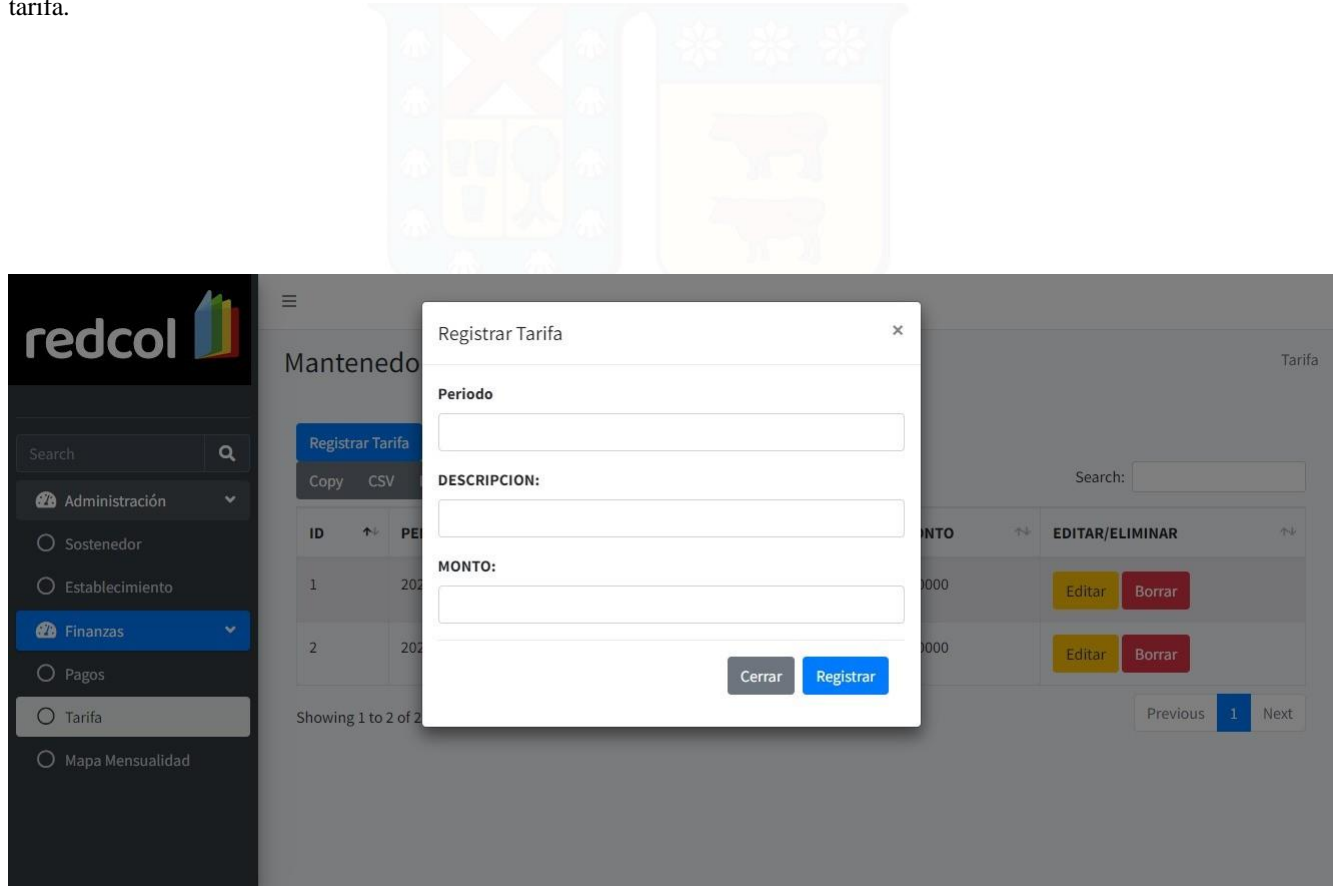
tarifa.

redcol

Search

Administración

Sostenedor

Establecimiento

Finanzas

Pagos

Tarifa

Mapa Mensualidad

≡

Mantenedo

Tarifa

Registrar Tarifa

Copy CSV

Search:

| ID | PE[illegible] | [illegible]NTO | EDITAR/ELIMINAR |
|---|---|---|---|
| 1 | 202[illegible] | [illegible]000 | Editar Borrar |
| 2 | 202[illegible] | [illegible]000 | Editar Borrar |

Showing 1 to 2 of 2

Previous 1 Next

Registrar Tarifa ×

Periodo

DESCRIPCION:

MONTO:

Cerrar Registrar